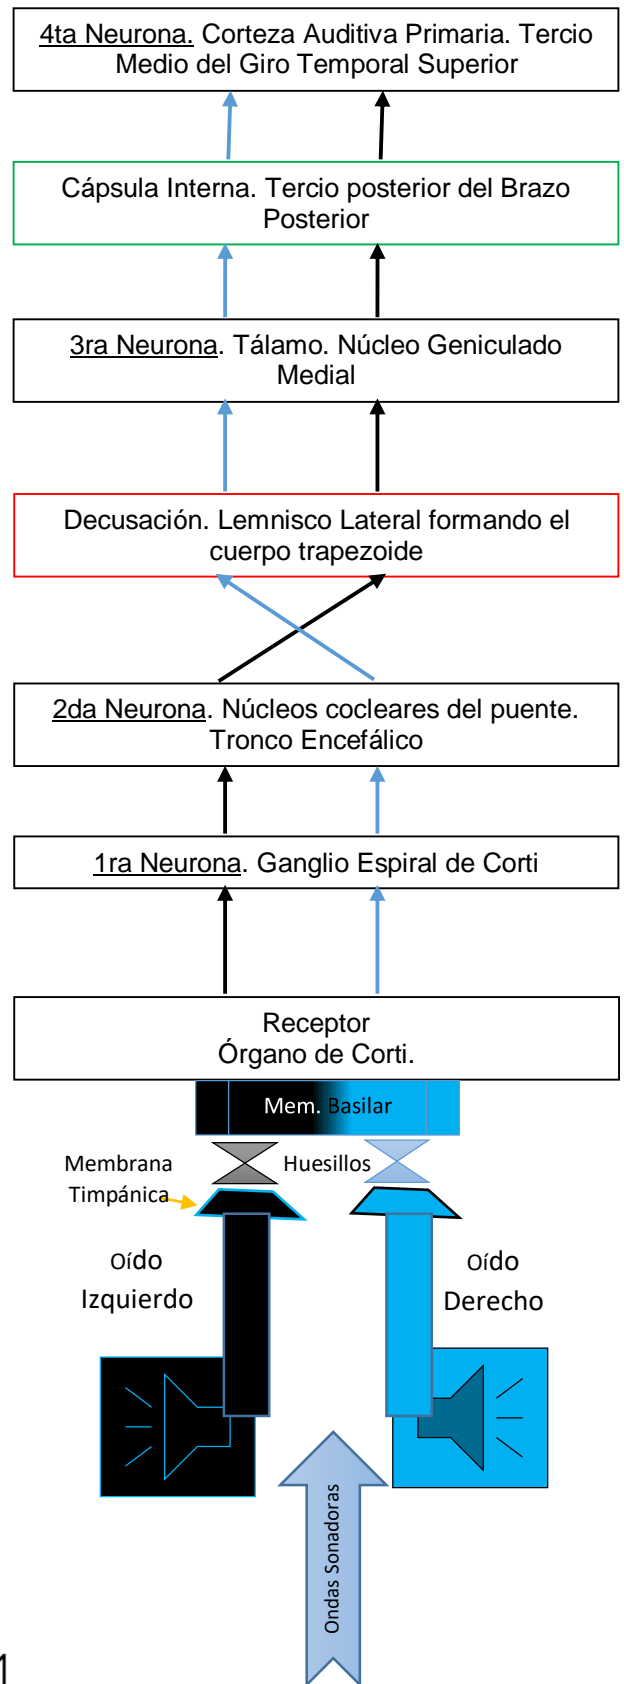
4ta Neurona. Corteza Auditiva Primaria. Tercio Medio del Giro Temporal Superior

Cápsula Interna. Tercio posterior del Brazo Posterior

3ra Neurona. Tálamo. Núcleo Geniculado Medial

Decusación. Lemnisco Lateral formando el cuerpo trapezoide

2da Neurona. Núcleos cocleares del puente. Tronco Encefálico

1ra Neurona. Ganglio Espiral de Corti

Receptor
Órgano de Corti.

Mem. Basilar

Membrana Timpánica

Huesillos

Oído Izquierdo

Oído Derecho

Ondas Sonadoras

1